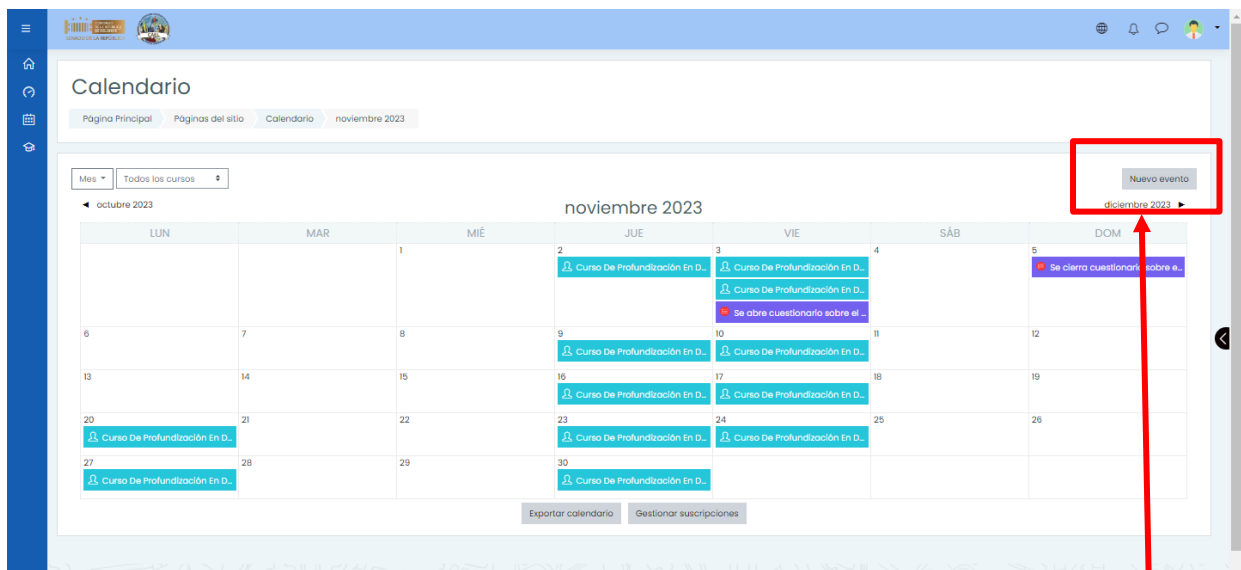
Calendario

Página Principal Páginas del sitio Calendario noviembre 2023

Mes Todos los cursos

Nuevo evento

◄ octubre 2023

noviembre 2023

diciembre 2023 ►

| LUN | MAR | MIÉ | JUE | VIE | SÁB | DOM |
|---|---|---|---|---|---|---|
| | | 1 | 2 Curso De Profundización En D... | 3 Curso De Profundización En D... Curso De Profundización En D... Se abre cuestionario sobre el ... | 4 | 5 Se cierra cuestionario sobre e... |
| 6 | 7 | 8 | 9 Curso De Profundización En D... | 10 Curso De Profundización En D... | 11 | 12 |
| 13 | 14 | 15 | 16 Curso De Profundización En D... | 17 Curso De Profundización En D... | 18 | 19 |
| 20 Curso De Profundización En D... | 21 | 22 | 23 Curso De Profundización En D... | 24 Curso De Profundización En D... | 25 | 26 |
| 27 Curso De Profundización En D... | 28 | 29 | 30 Curso De Profundización En D... | | | |

Exportar calendario Gestionar suscripciones